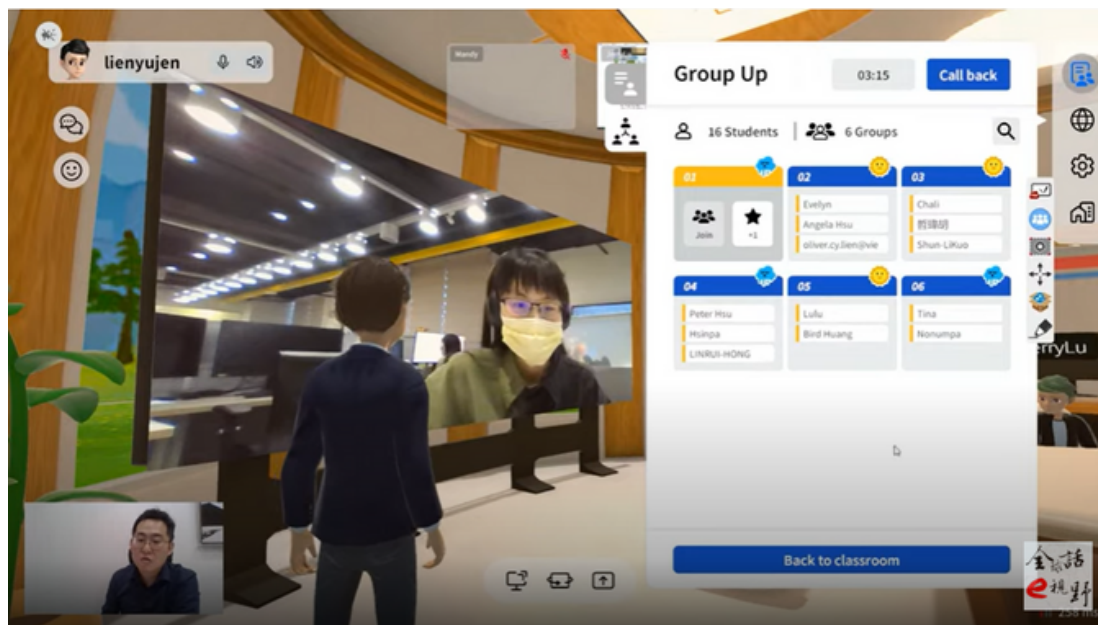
lienyujen

Wendy

Group Up

03:15

Call back

16 Students

6 Groups

01

Join

+1

02

Evelyn

Angela Hsu

oliver.cy.lien@vie

03

Chali

哲瑋胡

Shun-LiKuo

04

Peter Hsu

Hsinpa

LINRUI-HONG

05

Lulu

Bird Huang

06

Tina

Nonumpa

erryLu

Back to classroom

全球話
e視野